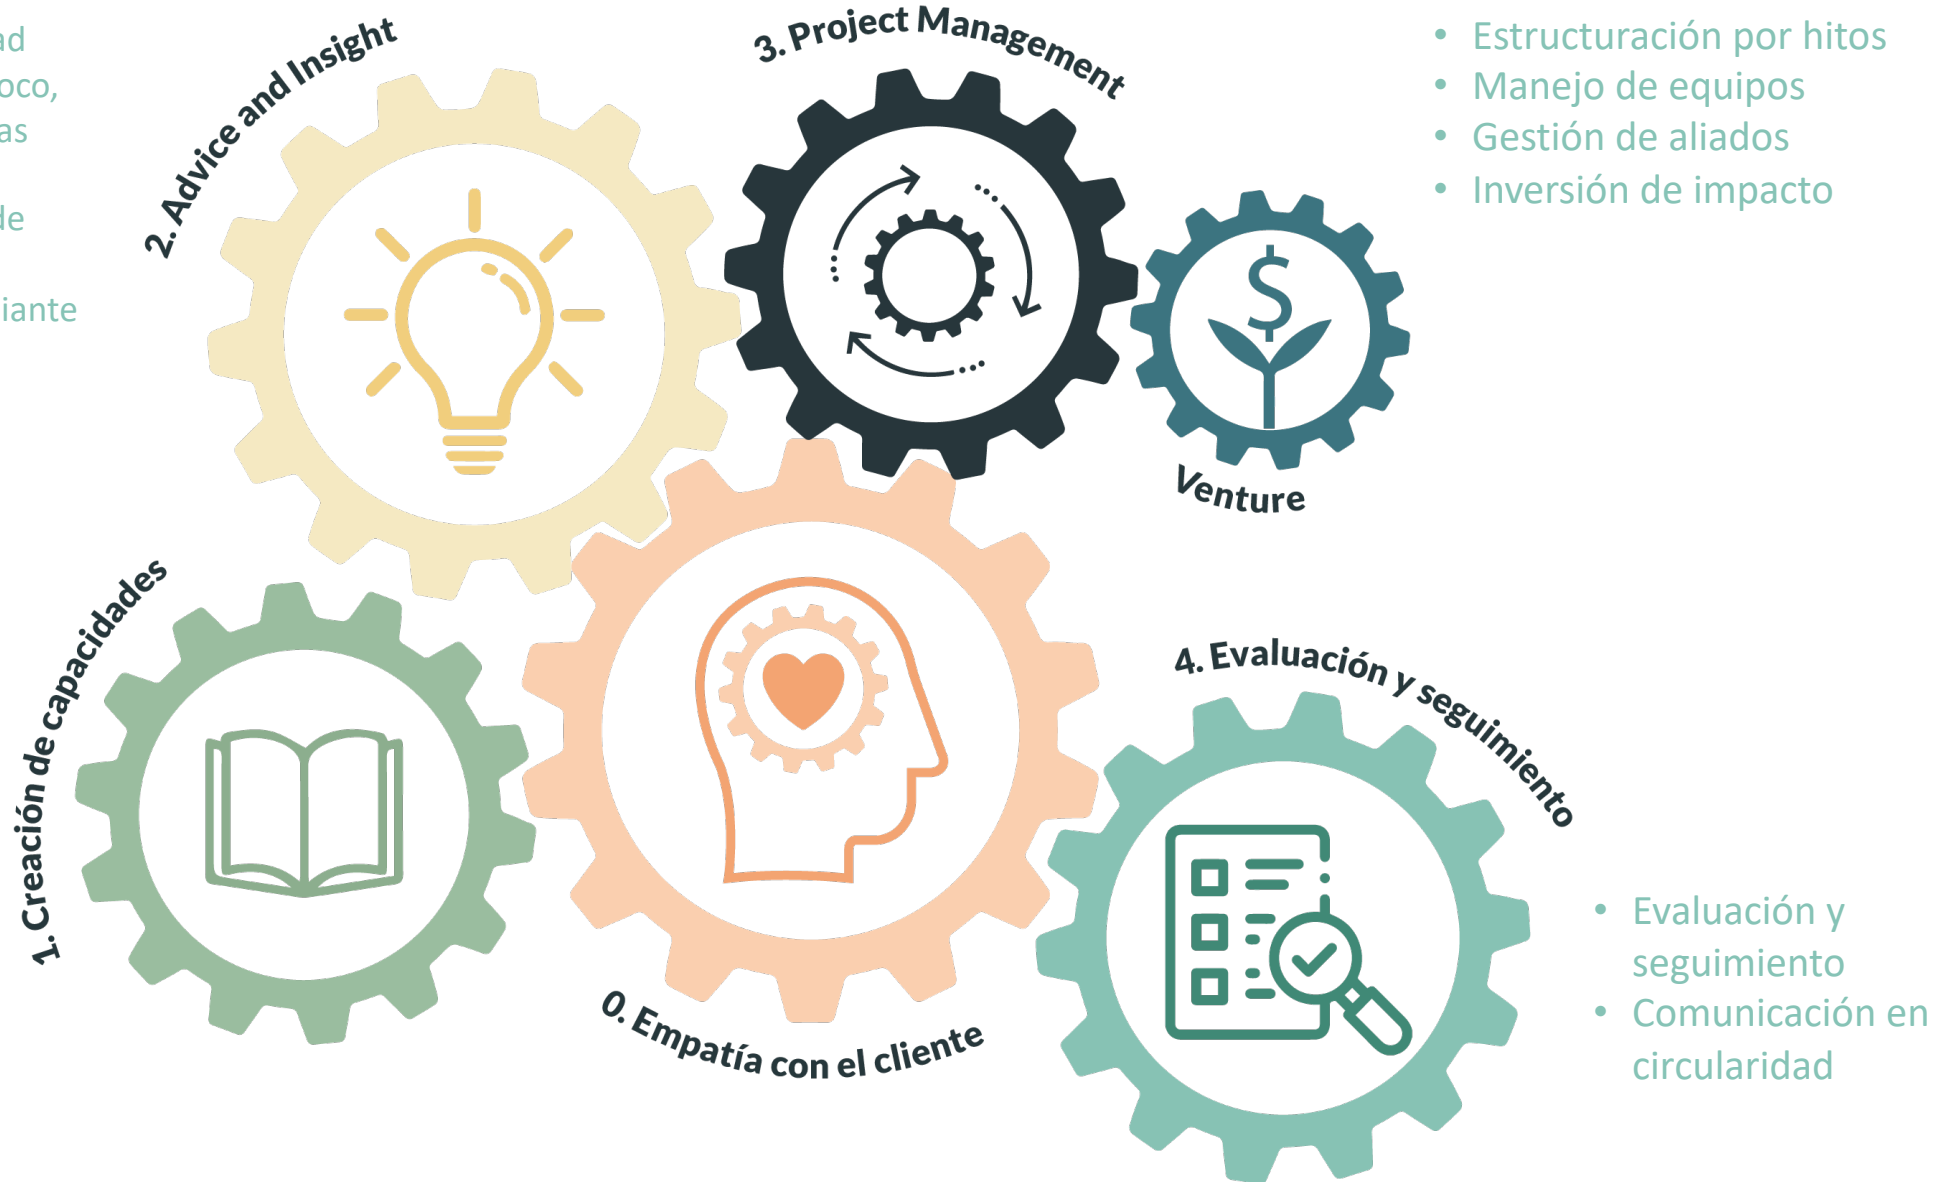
ad
oco,
as

de

iante

2. Advice and Insight

3. Project Management

• Estructuración por hitos
• Manejo de equipos
• Gestión de aliados
• Inversión de impacto

Venture

1. Creación de capacidades

0. Empatía con el cliente

4. Evaluación y seguimiento

• Evaluación y seguimiento
• Comunicación en circularidad